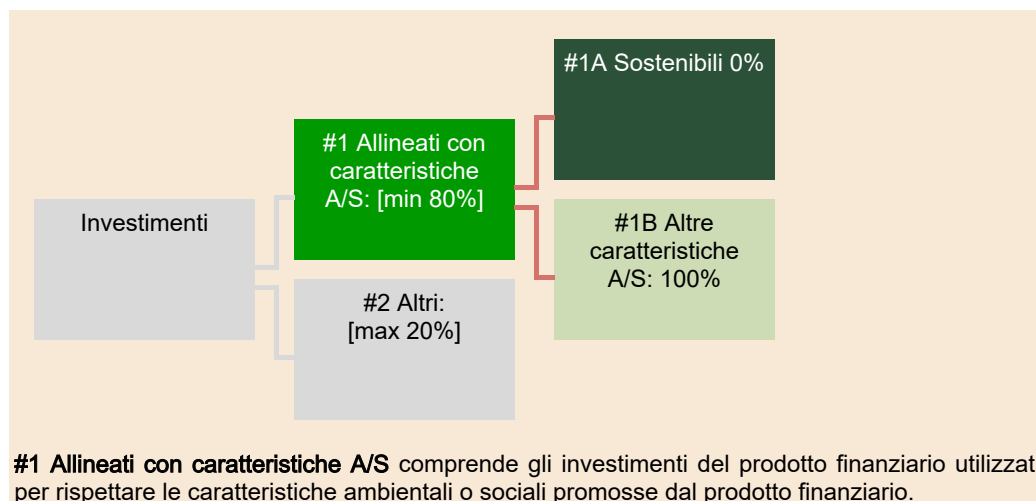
#1A Sostenibili 0%

#1 Allineati con caratteristiche A/S: [min 80%]

Investimenti

#1B Altre caratteristiche A/S: 100%

#2 Altri: [max 20%]

**#1 Allineati con caratteristiche A/S** comprende gli investimenti del prodotto finanziario utilizzat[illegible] per rispettare le caratteristiche ambientali o sociali promosse dal prodotto finanziario.